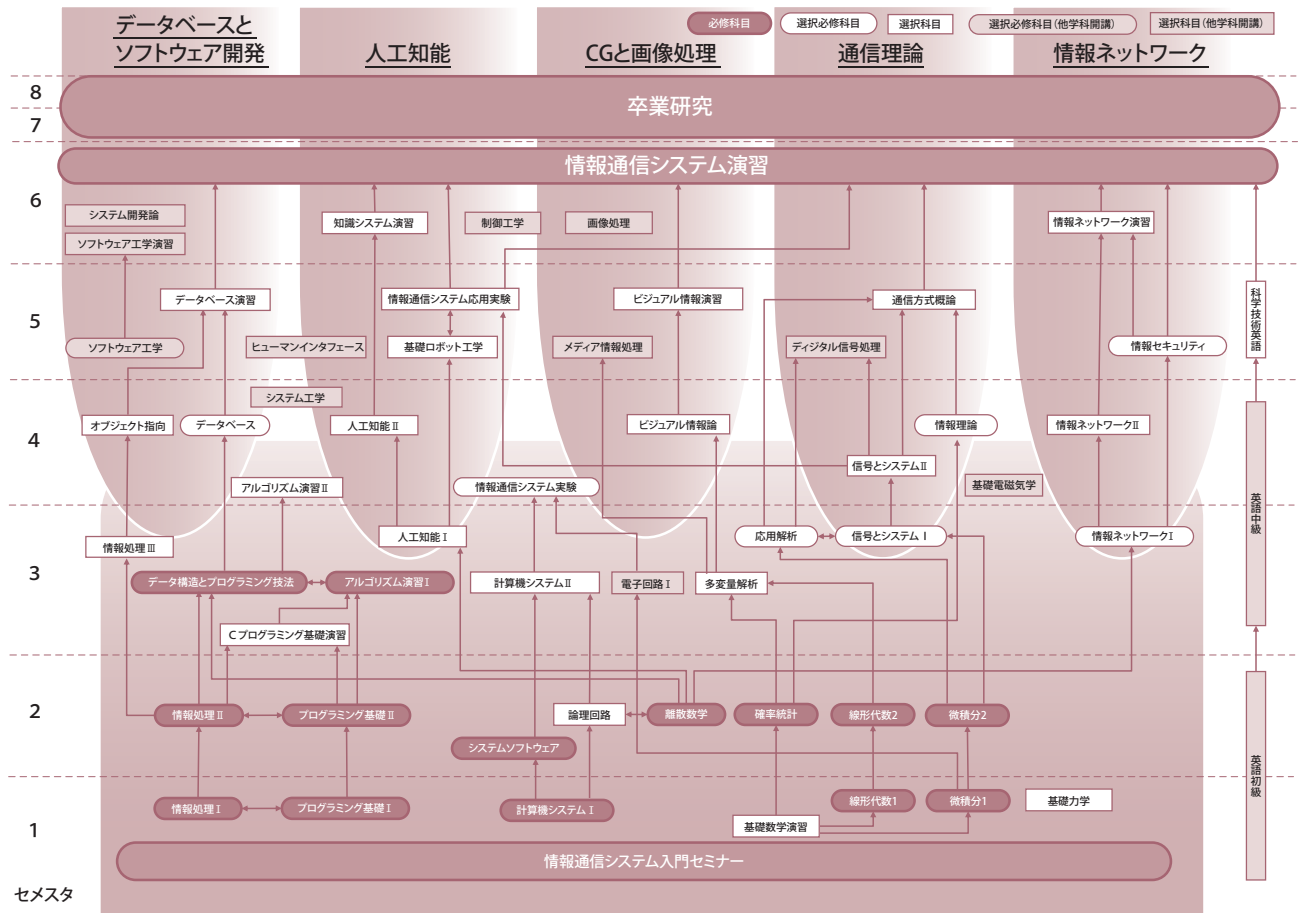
データベースと ソフトウェア開発
人工知能
CGと画像処理
通信理論
情報ネットワーク

必修科目
選択必修科目
選択科目
選択必修科目(他学科開講)
選択科目(他学科開講)

8
7
卒業研究

情報通信システム演習

6
システム開発論
ソフトウェア工学演習
知識システム演習
制御工学
画像処理
情報ネットワーク演習

5
データベース演習
情報通信システム応用実験
ビジュアル情報演習
通信方式概論
科学技術英語
ソフトウェア工学
ヒューマンインタフェース
基礎ロボット工学
メディア情報処理
ディジタル信号処理
情報セキュリティ

4
システム工学
オブジェクト指向
データベース
人工知能Ⅱ
ビジュアル情報論
情報理論
情報ネットワークⅡ
信号とシステムⅡ
アルゴリズム演習Ⅱ
情報通信システム実験
基礎電磁気学

3
情報処理Ⅲ
人工知能Ⅰ
応用解析
信号とシステム Ⅰ
情報ネットワークⅠ
英語中級
データ構造とプログラミング技法
アルゴリズム演習Ⅰ
計算機システムⅡ
電子回路Ⅰ
多変量解析
C プログラミング基礎演習

2
情報処理Ⅱ
プログラミング基礎Ⅱ
論理回路
離散数学
確率統計
線形代数2
微積分2
システムソフトウェア
英語初級

1
情報処理Ⅰ
プログラミング基礎Ⅰ
計算機システムⅠ
線形代数1
微積分1
基礎力学
基礎数学演習
情報通信システム入門セミナー

セメスタ